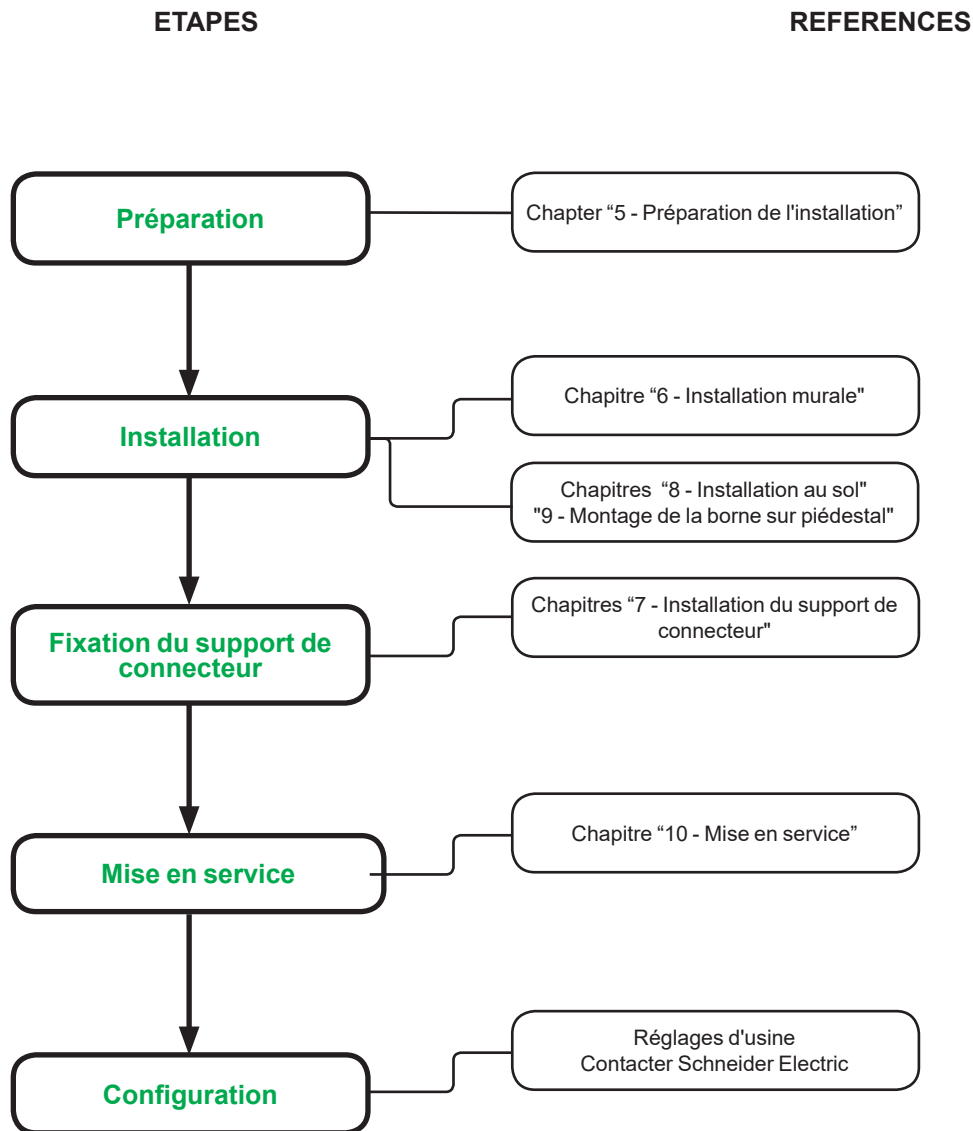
ETAPES

REFERENCES

Préparation

Chapter “5 - Préparation de l'installation”

Installation

Chapitre “6 - Installation murale"

Chapitres “8 - Installation au sol"
"9 - Montage de la borne sur piédestal"

Fixation du support de connecteur

Chapitres "7 - Installation du support de connecteur"

Mise en service

Chapitre “10 - Mise en service”

Configuration

Réglages d'usine
Contacter Schneider Electric